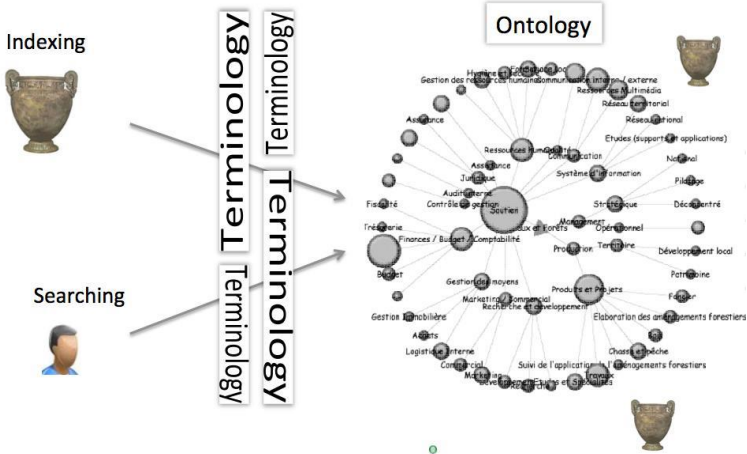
Indexing

Terminology

Terminology

Ontology

Terminology

Terminology

Searching

Hygiène et Sécurité
Formation
Gestion des ressources humaines
Communication interne / externe
Ressources Multimédia
Réseau territorial
Réseau national
Assistance
Ressources Humaines
Qualité
Communication
Etudes (supports et applications)
National
Assistance
Juridique
Système d'information
Pilotage
Audit interne
Contrôle de gestion
Fiscalité
Soutien
Stratégique
Déconcentré
Trésorerie
Management
Eaux et Forêts
Opérationnel
Finances / Budget / Comptabilité
Production
Territoire
Développement local
Budget
Patrimoine
Gestion des moyens
Produits et Projets
Foncier
Marketing / Commercial
Recherche et développement
Gestion immobilière
Elaboration des aménagements forestiers
Achats
Bois
Logistique interne
Chasse et pêche
Commercial
Suivi de l'application de l'aménagement forestier
Travaux
Marketing
Développement
Equipes et Spécialités